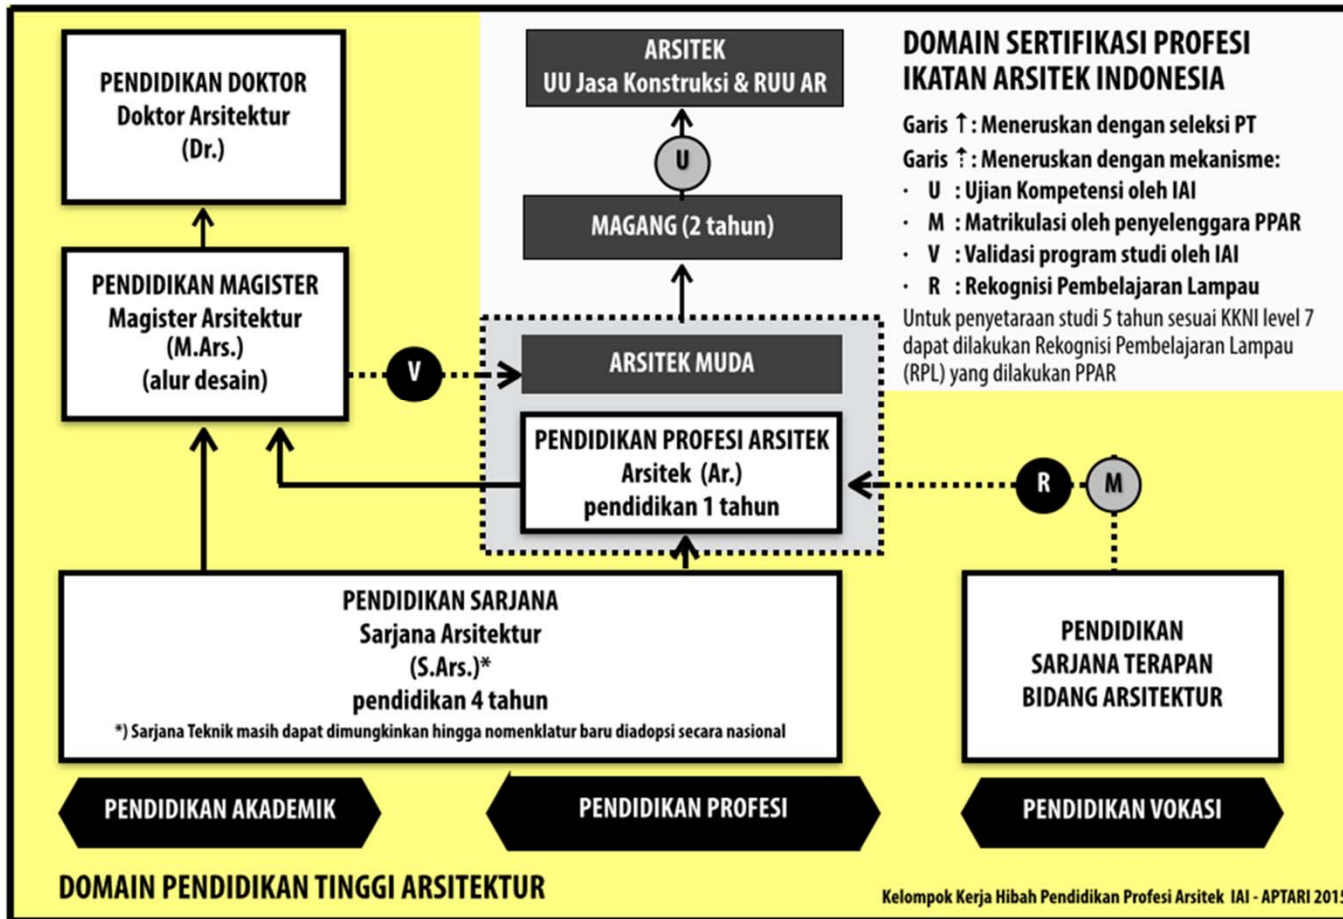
PENDIDIKAN DOKTOR
Doktor Arsitektur
(Dr.)

ARSITEK
UU Jasa Konstruksi & RUU AR

DOMAIN SERTIFIKASI PROFESI
IKATAN ARSITEK INDONESIA

Garis ↑ : Meneruskan dengan seleksi PT
Garis ↑ : Meneruskan dengan mekanisme:
· U : Ujian Kompetensi oleh IAI
· M : Matrikulasi oleh penyelenggara PPAR
· V : Validasi program studi oleh IAI
· R : Rekognisi Pembelajaran Lampau
Untuk penyetaraan studi 5 tahun sesuai KKNI level 7 dapat dilakukan Rekognisi Pembelajaran Lampau (RPL) yang dilakukan PPAR

U

MAGANG (2 tahun)

PENDIDIKAN MAGISTER
Magister Arsitektur
(M.Ars.)
(alur desain)

V

ARSITEK MUDA

PENDIDIKAN PROFESI ARSITEK
Arsitek (Ar.)
pendidikan 1 tahun

R

M

PENDIDIKAN SARJANA
Sarjana Arsitektur
(S.Ars.)*
pendidikan 4 tahun
*) Sarjana Teknik masih dapat dimungkinkan hingga nomenklatur baru diadopsi secara nasional

PENDIDIKAN
SARJANA TERAPAN
BIDANG ARSITEKTUR

PENDIDIKAN AKADEMIK

PENDIDIKAN PROFESI

PENDIDIKAN VOKASI

DOMAIN PENDIDIKAN TINGGI ARSITEKTUR

Kelompok Kerja Hibah Pendidikan Profesi Arsitek IAI - APTARI 201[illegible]